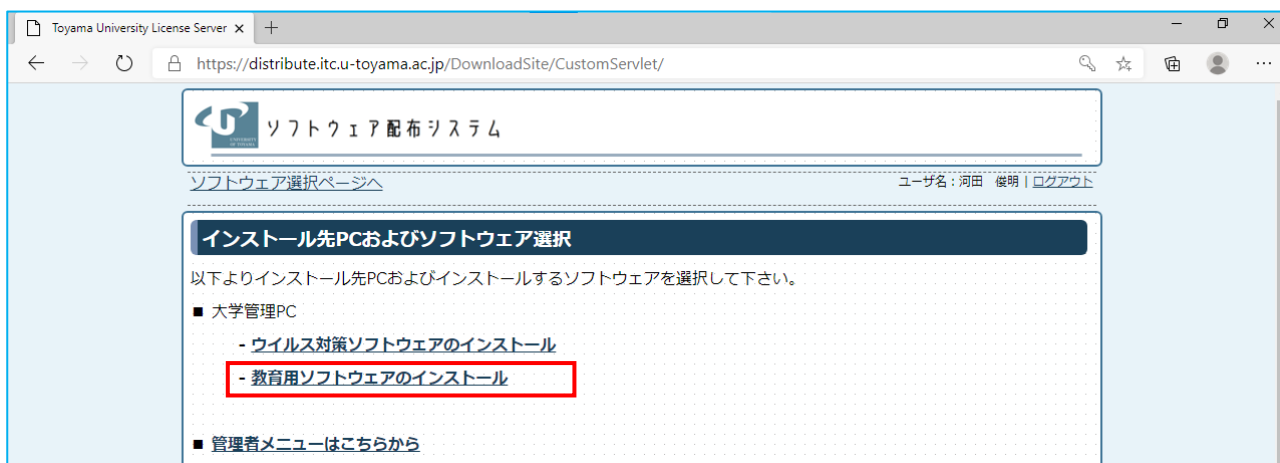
Toyama University License Server ×

https://distribute.itc.u-toyama.ac.jp/DownloadSite/CustomServlet/

UNIVERSITY OF TOYAMA

ソフトウェア配布システム

ソフトウェア選択ページへ

ユーザ名：河田　俊明 | ログアウト

インストール先PCおよびソフトウェア選択

以下よりインストール先PCおよびインストールするソフトウェアを選択して下さい。

■ 大学管理PC

- ウイルス対策ソフトウェアのインストール

- 教育用ソフトウェアのインストール

■ 管理者メニューはこちらから